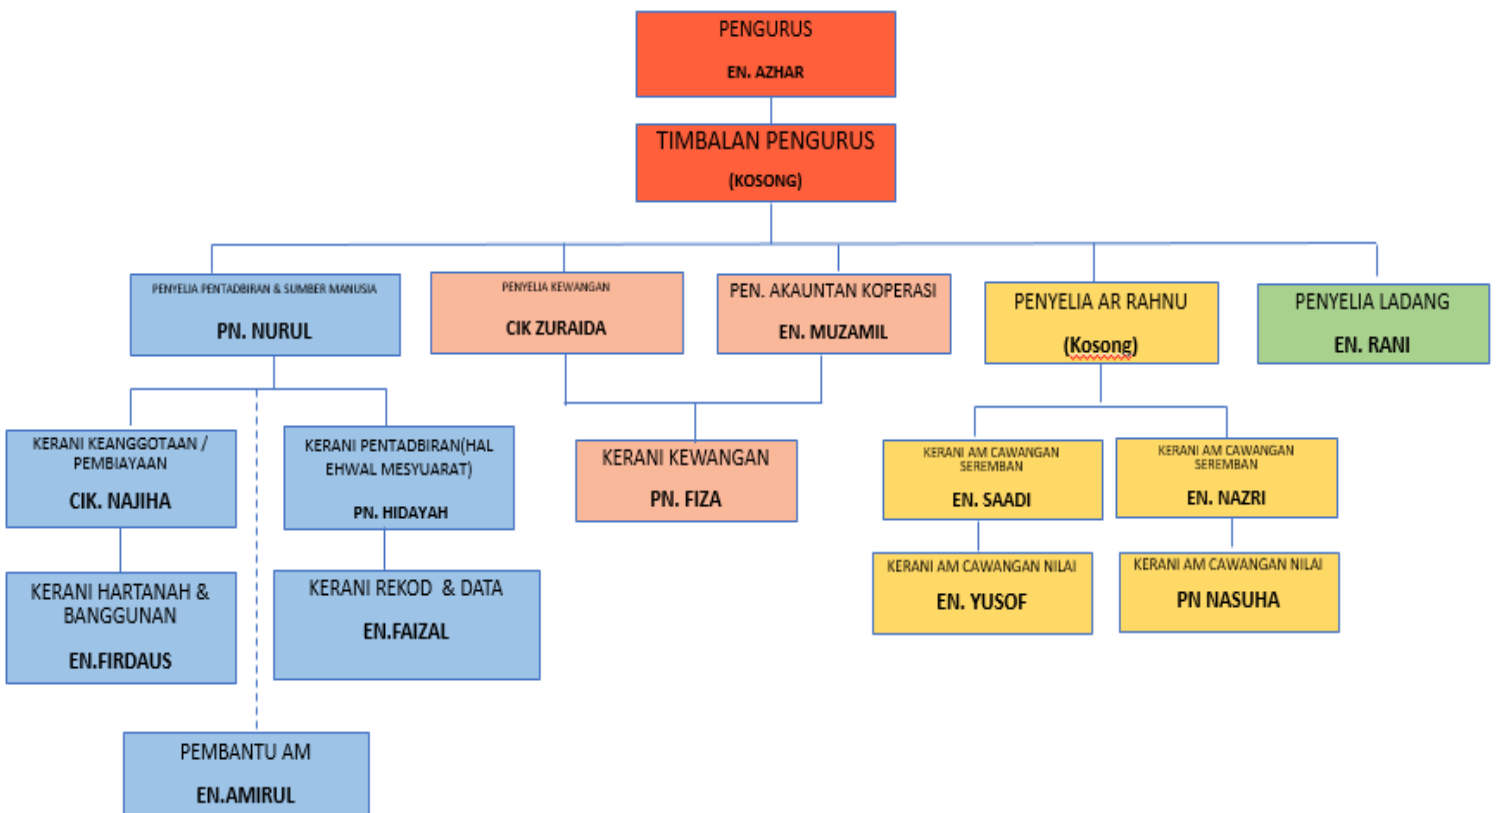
PENGURUS
EN. AZHAR

TIMBALAN PENGURUS
(KOSONG)

PENYELIA PENTADBIRAN & SUMBER MANUSIA
PN. NURUL

PENYELIA KEWANGAN
CIK ZURAIDA

PEN. AKAUNTAN KOPERASI
EN. MUZAMIL

PENYELIA AR RAHNU
(Kosong)

PENYELIA LADANG
EN. RANI

KERANI KEANGGOTAAN / PEMBIAYAAN
CIK. NAJIHA

KERANI PENTADBIRAN(HAL EHWAL MESYUARAT)
PN. HIDAYAH

KERANI KEWANGAN
PN. FIZA

KERANI AM CAWANGAN SEREMBAN
EN. SAADI

KERANI AM CAWANGAN SEREMBAN
EN. NAZRI

KERANI HARTANAH & BANGGUNAN
EN.FIRDAUS

KERANI REKOD & DATA
EN.FAIZAL

KERANI AM CAWANGAN NILAI
EN. YUSOF

KERANI AM CAWANGAN NILAI
PN NASUHA

PEMBANTU AM
EN.AMIRUL